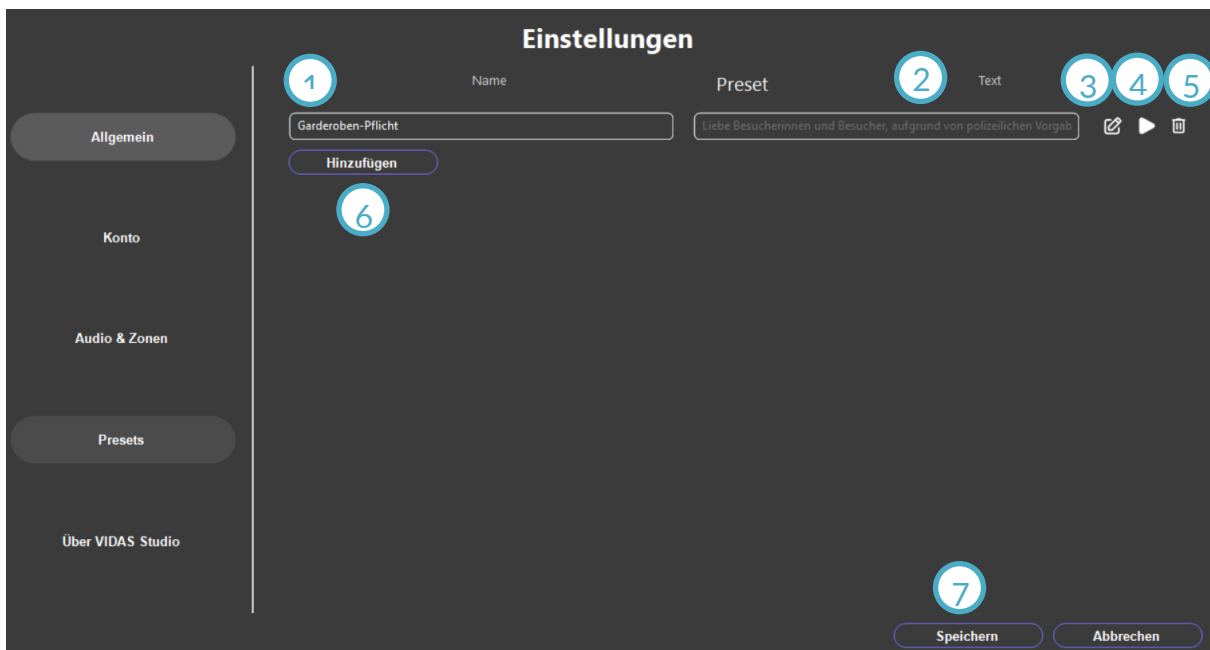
Einstellungen

Allgemein

Konto

Audio & Zonen

Presets

Über VIDAS Studio

1

Name

Preset

2

Text

3

4

5

Garderoben-Pflicht

Liebe Besucherinnen und Besucher, aufgrund von polizeilichen Vorgab

Hinzufügen

6

7

Speichern

Abbrechen